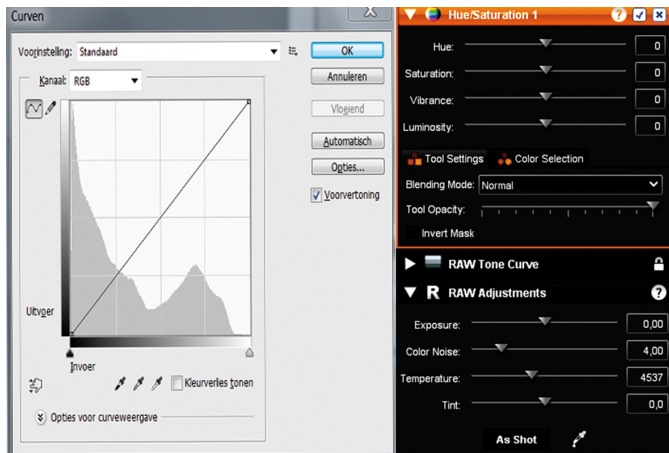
Curven

Voorinstelling: Standaard

Kanaal: RGB

OK

Annuleren

Vloeiend

Automatisch

Opties...

Voorvertoning

Uitvoer

Invoer

Kleurverlies tonen

Opties voor curveweergave

Hue/Saturation 1

Hue: 0

Saturation: 0

Vibrance: 0

Luminosity: 0

Tool Settings

Color Selection

Blending Mode: Normal

Tool Opacity:

Invert Mask

RAW Tone Curve

RAW Adjustments

Exposure: 0,00

Color Noise: 4,00

Temperature: 4537

Tint: 0,0

As Shot